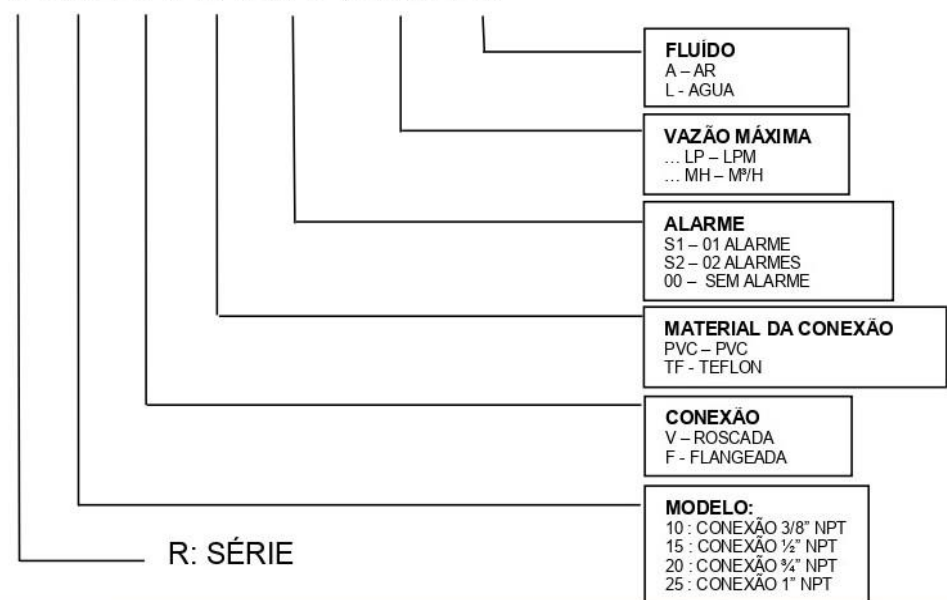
FLUÍDO
A – AR
L - AGUA

VAZÃO MÁXIMA
... LP – LPM
... MH – M³/H

ALARME
S1 – 01 ALARME
S2 – 02 ALARMES
00 – SEM ALARME

MATERIAL DA CONEXÃO
PVC – PVC
TF - TEFLON

CONEXÃO
V – ROSCADA
F - FLANGEADA

MODELO:
10 : CONEXÃO 3/8" NPT
15 : CONEXÃO ½" NPT
20 : CONEXÃO ¾" NPT
25 : CONEXÃO 1" NPT

R: SÉRIE